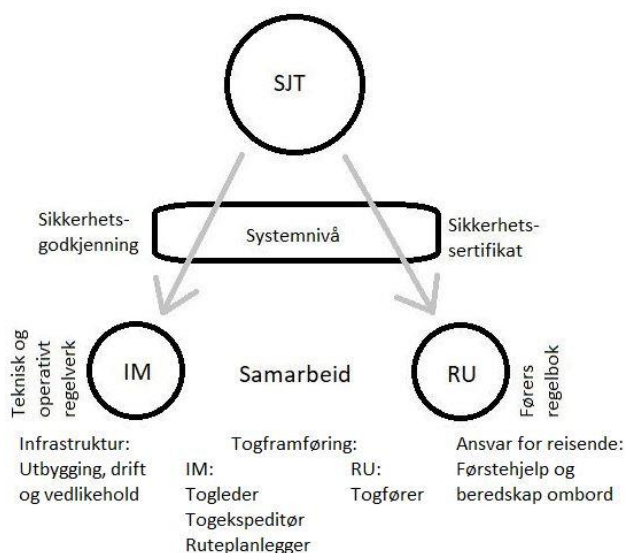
SJT

Sikkerhetsgodkjenning

Systemnivå

Sikkerhetssertifikat

Teknisk og operativt regelverk

IM

Samarbeid

RU

Førers regelbok

Infrastruktur: Utbygging, drift og vedlikehold

Togframføring:
IM:
Togleder
Togekspeditør
Ruteplanlegger

RU:
Togfører

Ansvar for reisende: Førstehjelp og beredskap ombord